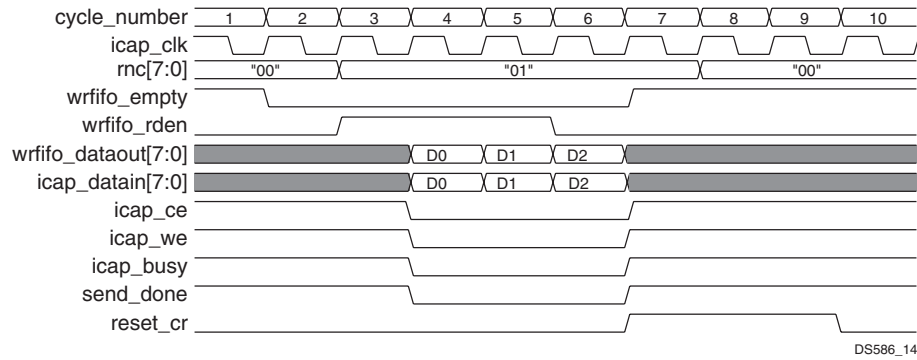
cycle_number
1
2
3
4
5
6
7
8
9
10
icap_clk
rnc[7:0]
"00"
"01"
"00"
wrfifo_empty
wrfifo_rden
wrfifo_dataout[7:0]
D0
D1
D2
icap_datain[7:0]
D0
D1
D2
icap_ce
icap_we
icap_busy
send_done
reset_cr
DS586_14